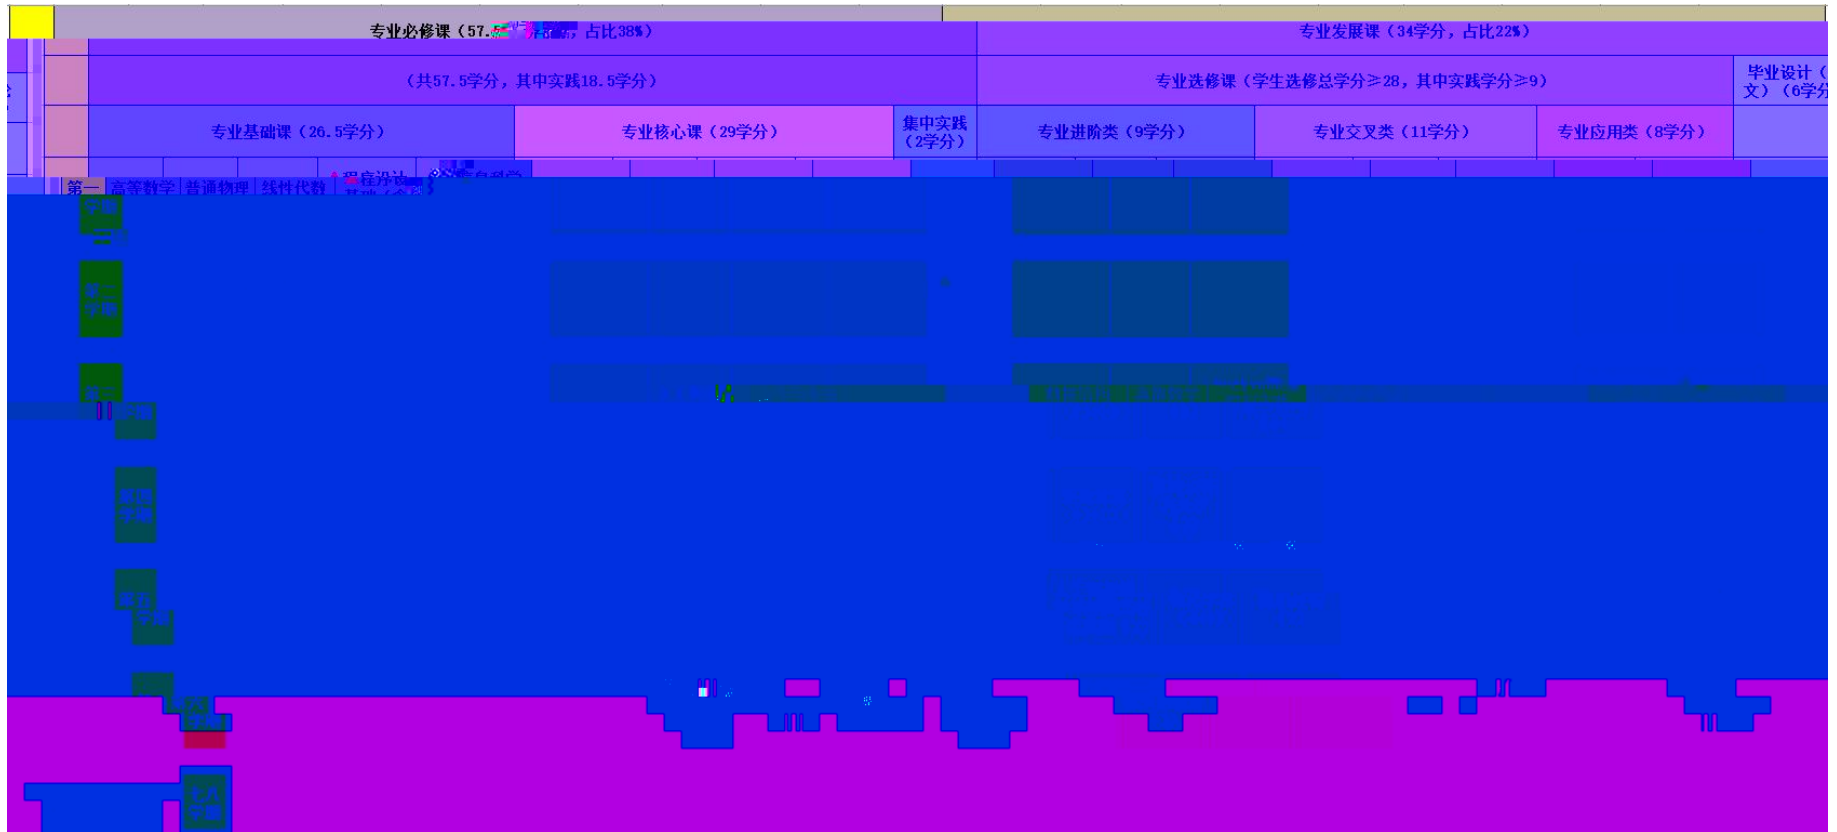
专业必修课（57.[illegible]，占比38%）

专业发展课（34学分，占比22%）

（共57.5学分，其中实践18.5学分）

专业选修课（学生选修总学分≥28，其中实践学分≥9）

毕业设计（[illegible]文）（6学分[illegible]

专业基础课（26.5学分）

专业核心课（29学分）

集中实践（2学分）

专业进阶类（9学分）

专业交叉类（11学分）

专业应用类（8学分）

第一

高等数学

普通物理

线性代数

程序设计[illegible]

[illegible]